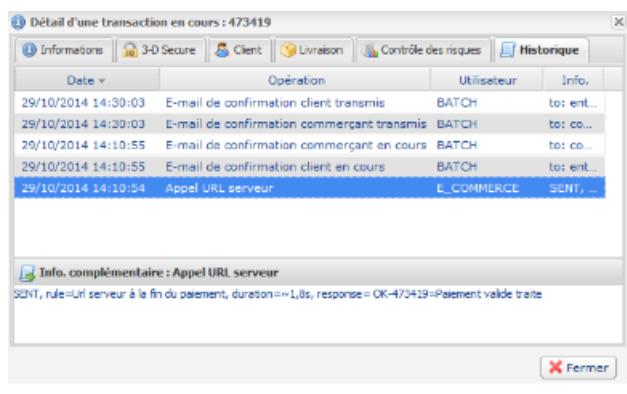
Détail d'une transaction en cours : 473419

Informations | 3-D Secure | Client | Livraison | Contrôle des risques | Historique

| Date | Opération | Utilisateur | Info. |
|---|---|---|---|
| 29/10/2014 14:30:03 | E-mail de confirmation client transmis | BATCH | to: ent... |
| 29/10/2014 14:30:03 | E-mail de confirmation commerçant transmis | BATCH | to: co... |
| 29/10/2014 14:10:55 | E-mail de confirmation commerçant en cours | BATCH | to: co... |
| 29/10/2014 14:10:55 | E-mail de confirmation client en cours | BATCH | to: ent... |
| 29/10/2014 14:10:54 | Appel URL serveur | E_COMMERCE | SENT, ... |

Info. complémentaire : Appel URL serveur

SENT, rule=Url serveur à la fin du paiement, duration=~1,8s, response= OK-473419=Paiement valide traite

Fermer